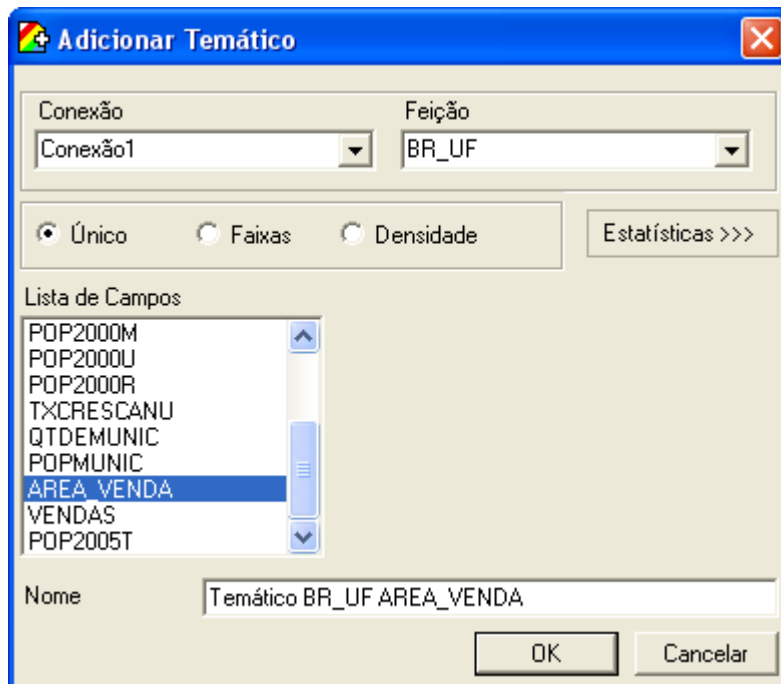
Adicionar Temático

Conexão
Conexão1

Feição
BR_UF

Único
Faixas
Densidade

Estatísticas >>>

Lista de Campos
POP2000M
POP2000U
POP2000R
TXCRESCANU
QTDEMUNIC
POPMUNIC
AREA_VENDA
VENDAS
POP2005T

Nome
Temático BR_UF AREA_VENDA

OK
Cancelar